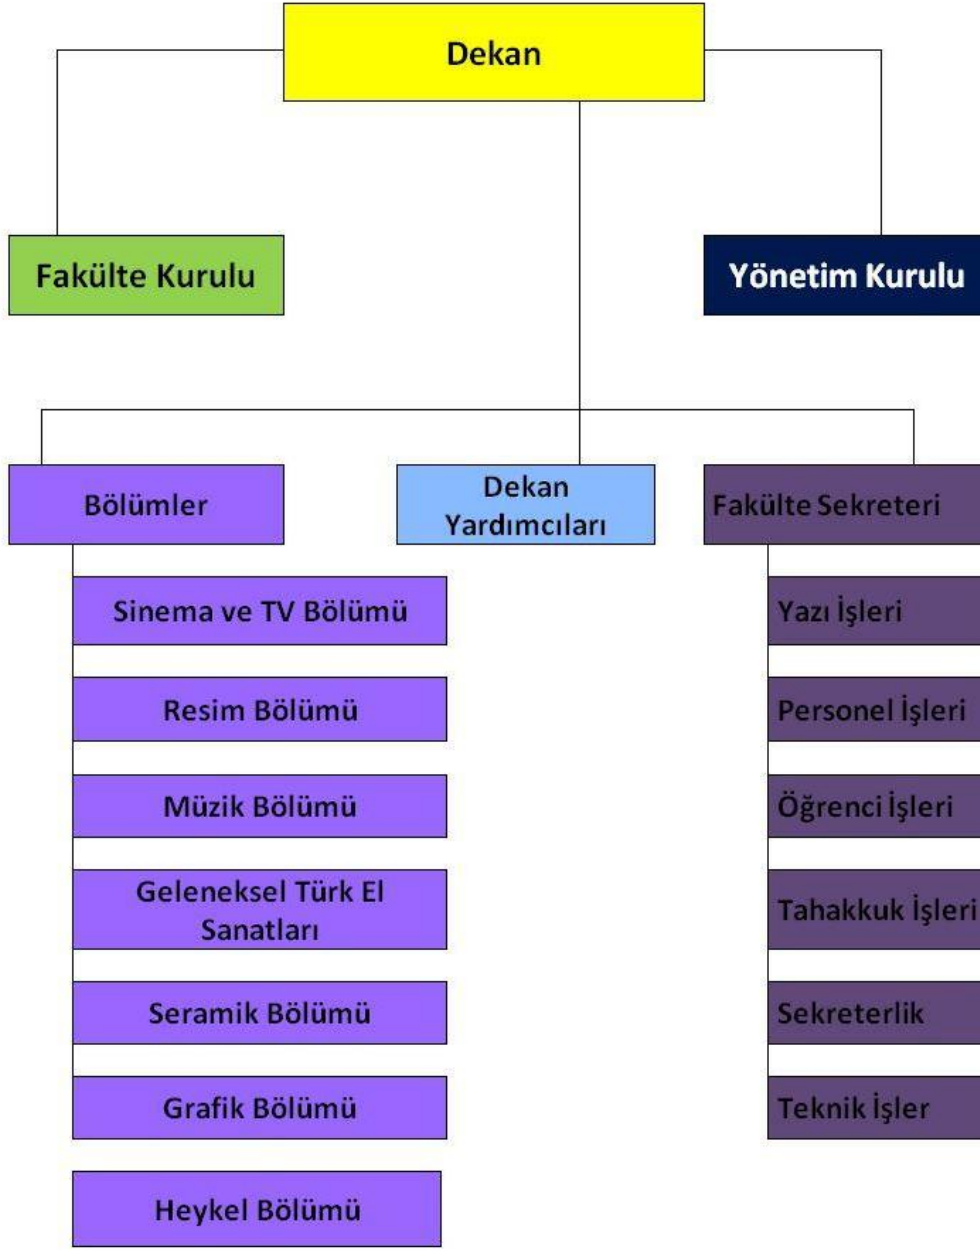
Dekan

Fakülte Kurulu

Yönetim Kurulu

Bölümler

Dekan Yardımcıları

Fakülte Sekreteri

Sinema ve TV Bölümü

Resim Bölümü

Müzik Bölümü

Geleneksel Türk El Sanatları

Seramik Bölümü

Grafik Bölümü

Heykel Bölümü

Yazı İşleri

Personel İşleri

Öğrenci İşleri

Tahakkuk İşleri

Sekreterlik

Teknik İşler